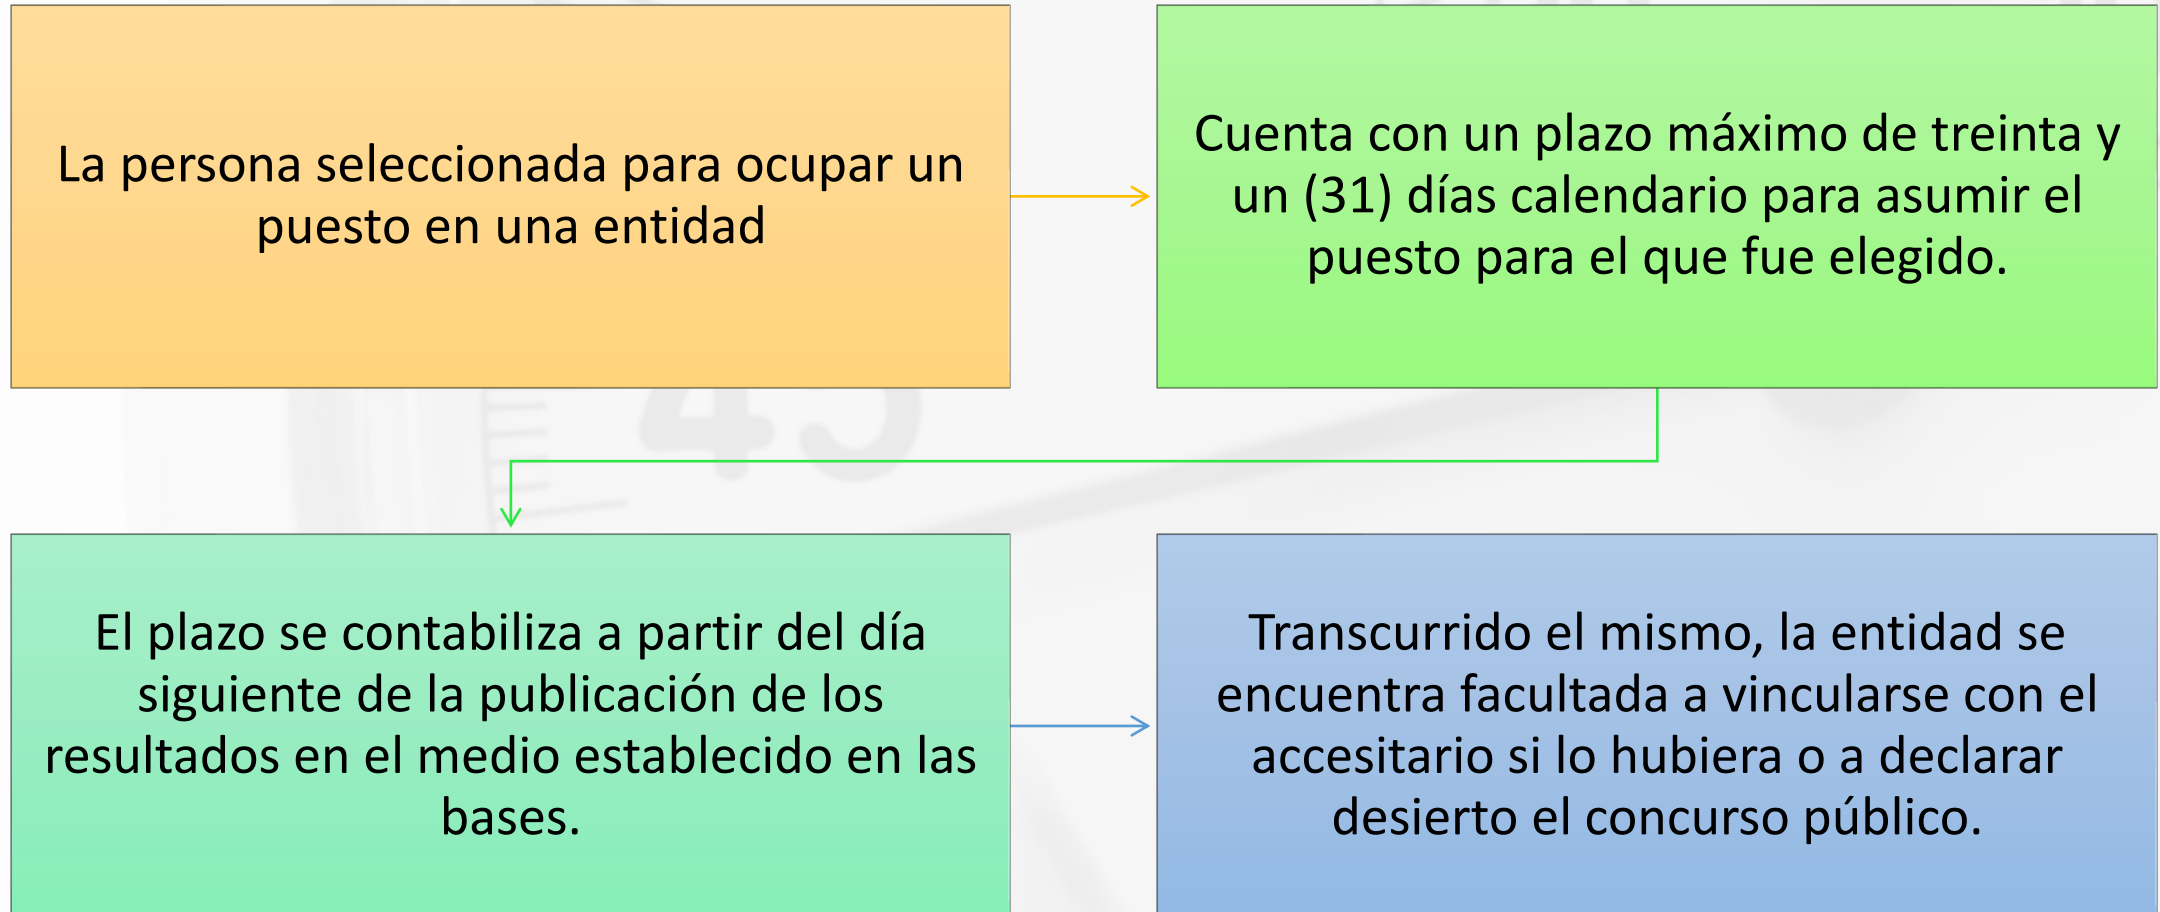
La persona seleccionada para ocupar un puesto en una entidad

Cuenta con un plazo máximo de treinta y un (31) días calendario para asumir el puesto para el que fue elegido.

El plazo se contabiliza a partir del día siguiente de la publicación de los resultados en el medio establecido en las bases.

Transcurrido el mismo, la entidad se encuentra facultada a vincularse con el accesitario si lo hubiera o a declarar desierto el concurso público.